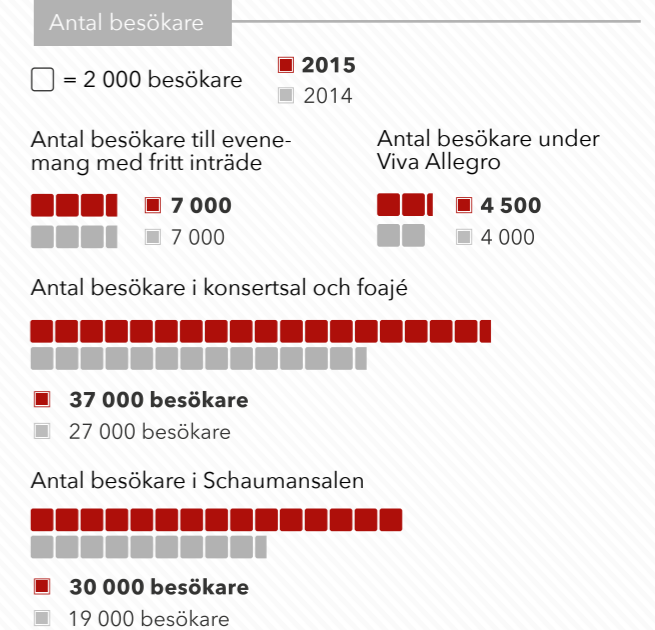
Antal besökare

= 2 000 besökare

2015
2014

Antal besökare till evenemang med fritt inträde

7 000
7 000

Antal besökare under Viva Allegro

4 500
4 000

Antal besökare i konsertsal och foajé

37 000 besökare
27 000 besökare

Antal besökare i Schaumansalen

30 000 besökare
19 000 besökare